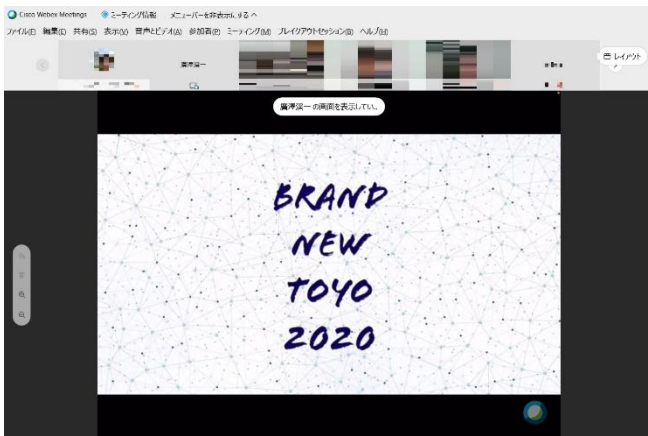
Cisco Webex Meetings   ミーティング情報   メニューバーを非表示にする ^

ファイル(F)  編集(E)  共有(S)  表示(V)  音声とビデオ(A)  参加者(P)  ミーティング(M)  ブレイクアウトセッション(B)  ヘルプ(H)

レイアウト

廣澤潤一 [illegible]

廣澤潤一 の画面を表示しています。

BRAND
NEW
TOYO
2020